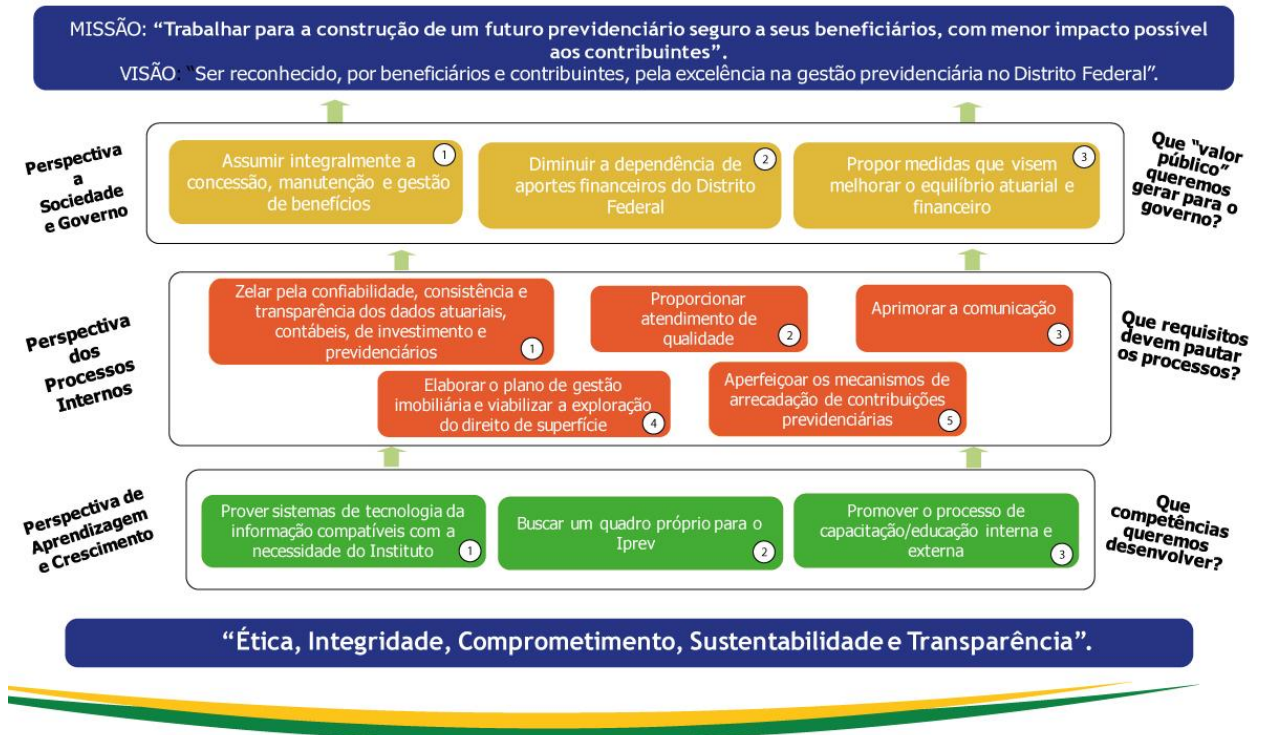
MISSÃO: “Trabalhar para a construção de um futuro previdenciário seguro a seus beneficiários, com menor impacto possível aos contribuintes”.
VISÃO: "Ser reconhecido, por beneficiários e contribuintes, pela excelência na gestão previdenciária no Distrito Federal”.

Perspectiva a Sociedade e Governo

Assumir integralmente a concessão, manutenção e gestão de benefícios 1

Diminuir a dependência de aportes financeiros do Distrito Federal 2

Propor medidas que visem melhorar o equilíbrio atuarial e financeiro 3

Que "valor público" queremos gerar para o governo?

Perspectiva dos Processos Internos

Zelar pela confiabilidade, consistência e transparência dos dados atuariais, contábeis, de investimento e previdenciários 1

Proporcionar atendimento de qualidade 2

Aprimorar a comunicação 3

Elaborar o plano de gestão imobiliária e viabilizar a exploração do direito de superfície 4

Aperfeiçoar os mecanismos de arrecadação de contribuições previdenciárias 5

Que requisitos devem pautar os processos?

Perspectiva de Aprendizagem e Crescimento

Prover sistemas de tecnologia da informação compatíveis com a necessidade do Instituto 1

Buscar um quadro próprio para o Iprev 2

Promover o processo de capacitação/educação interna e externa 3

Que competências queremos desenvolver?

“Ética, Integridade, Comprometimento, Sustentabilidade e Transparência”.